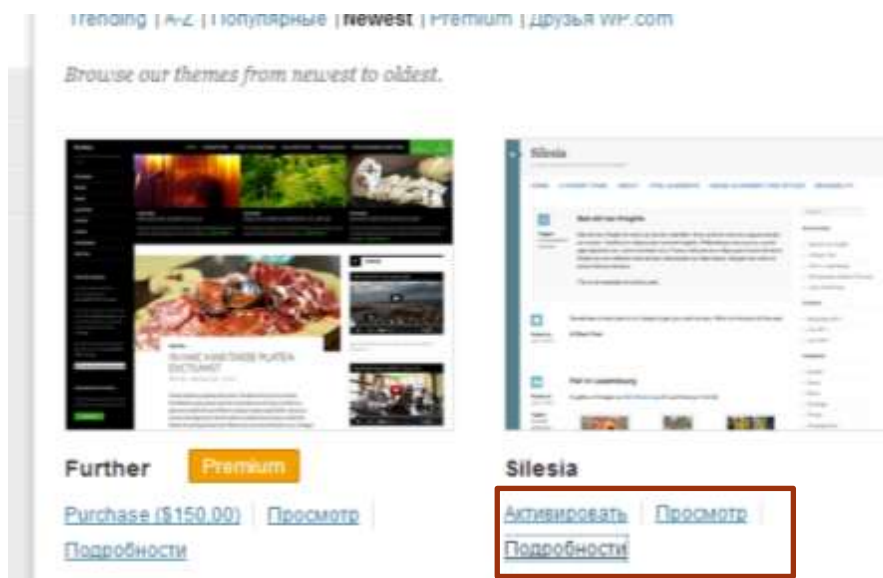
Trending | A-Z | Популярные | Newest | Premium | Друзья WP.com

Browse our themes from newest to oldest.

Silesia

Further Premium

Purchase ($150.00) | Просмотр

Подробности

Silesia

Активировать | Просмотр

Подробности